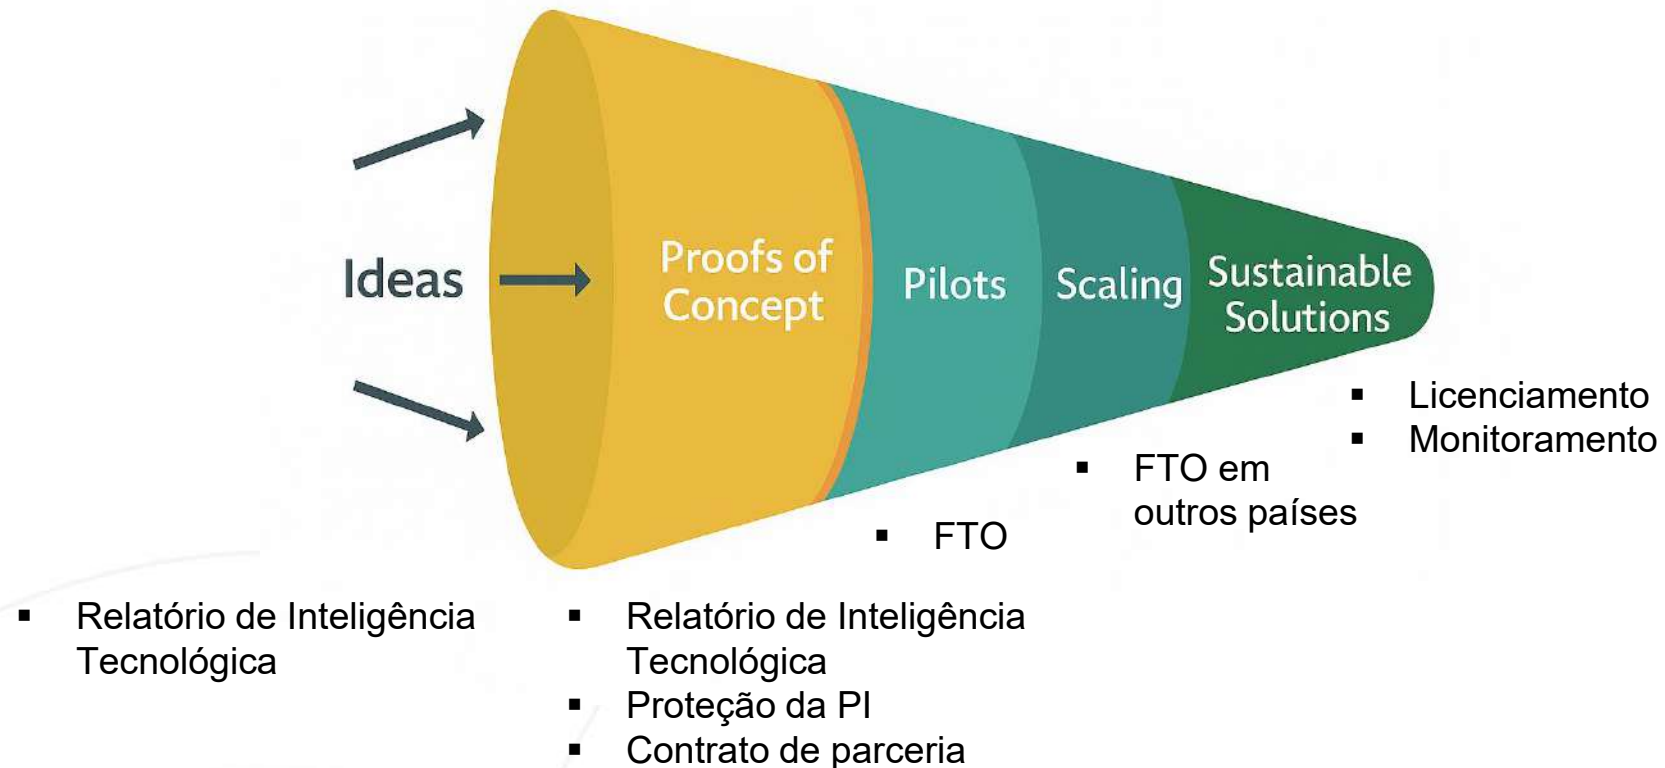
Ideas

Proofs of Concept

Pilots

Scaling

Sustainable Solutions

▪ Licenciamento
▪ Monitoramento

▪ FTO em outros países

▪ FTO

▪ Relatório de Inteligência Tecnológica

▪ Relatório de Inteligência Tecnológica
▪ Proteção da PI
▪ Contrato de parceria